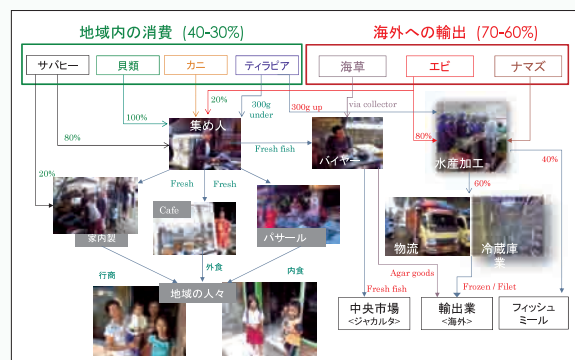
地域内の消費（40-30%）

海外への輸出（70-60%）

サバヒー

貝類

カニ

ティラピア

海草

エビ

ナマズ

20%

100%

300g under

300g up

via collector

集め人

80%

80%

20%

Fresh fish

バイヤー

水産加工

40%

60%

Fresh

Fresh

Cafe

家内製

パサール

物流

冷蔵庫業

行商

外食

内食

地域の人々

Fresh fish

Agar goods

Frozen / Filet

中央市場 <ジャカルタ>

輸出業 <海外>

フィッシュミール